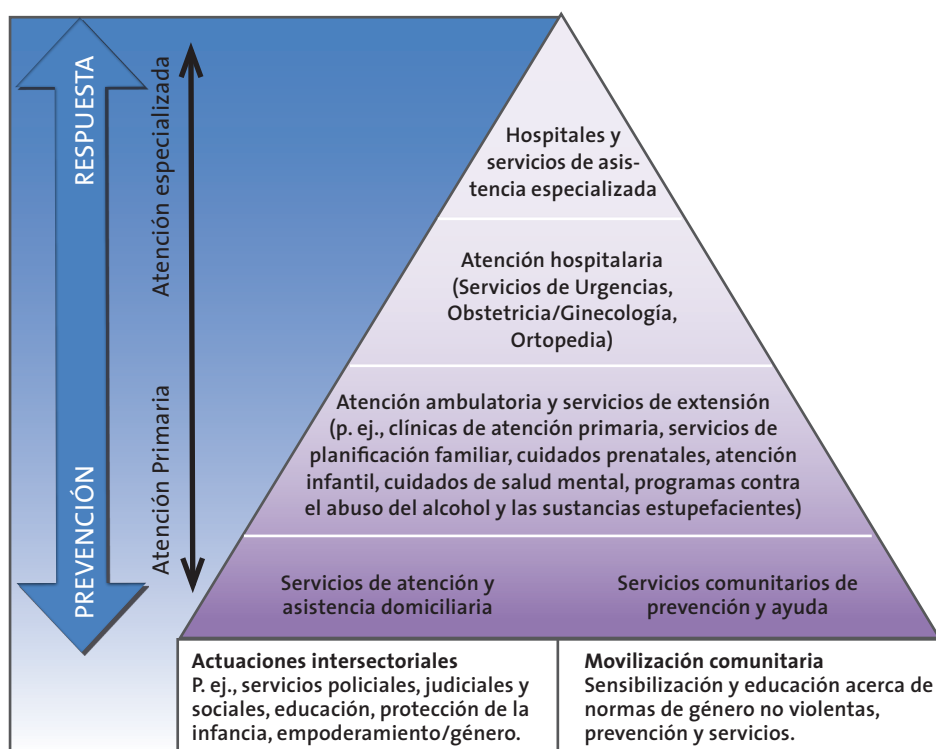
RESPUESTA

PREVENCIÓN

Atención especializada

Atención Primaria

Hospitales y servicios de asistencia especializada

Atención hospitalaria (Servicios de Urgencias, Obstetricia/Ginecología, Ortopedia)

Atención ambulatoria y servicios de extensión (p. ej., clínicas de atención primaria, servicios de planificación familiar, cuidados prenatales, atención infantil, cuidados de salud mental, programas contra el abuso del alcohol y las sustancias estupefacientes)

Servicios de atención y asistencia domiciliaria

Servicios comunitarios de prevención y ayuda

Actuaciones intersectoriales
P. ej., servicios policiales, judiciales y sociales, educación, protección de la infancia, empoderamiento/género.

Movilización comunitaria
Sensibilización y educación acerca de normas de género no violentas, prevención y servicios.